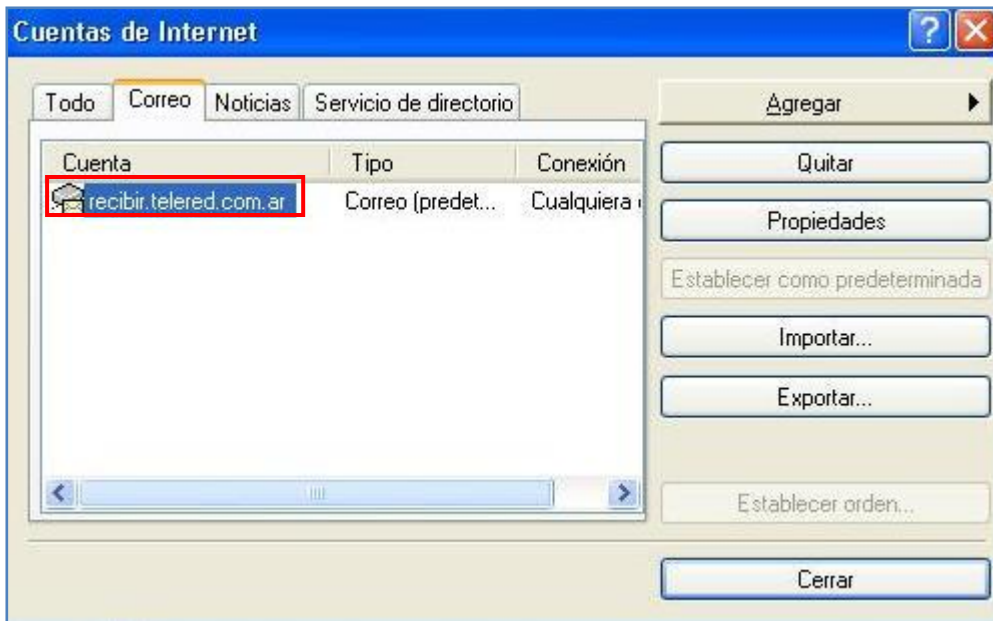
Cuentas de Internet

Todo | Correo | Noticias | Servicio de directorio

| Cuenta | Tipo | Conexión |
|---|---|---|
| recibir.telered.com.ar | Correo (predet... | Cualquiera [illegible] |

Agregar
Quitar
Propiedades
Establecer como predeterminada
Importar...
Exportar...
Establecer orden...
Cerrar